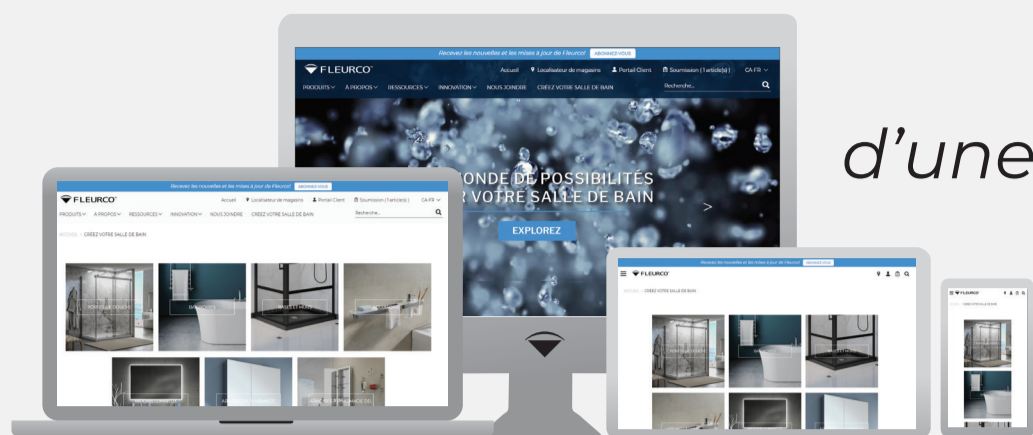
d'une

Recevez les nouvelles et les mises à jour de Fleurco! ABONNEZ-VOUS

FLEURCO

Accueil Localisateur de magasins Portail Client Soumission (1 article(s)) CA-FR

PRODUITS A PROPOS RESSOURCES INNOVATION NOUS JOINDRE CRÉEZ VOTRE SALLE DE BAIN

Recherche...

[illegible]ONDE DE POSSIBILITÉS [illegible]R VOTRE SALLE DE BAIN

EXPLOREZ

Recevez les nouvelles et les mises à jour de Fleurco! ABONNEZ-VOUS

FLEURCO

Accueil Localisateur de magasins Portail Client Soumission (1 article(s)) CA-FR

PRODUITS A PROPOS RESSOURCES INNOVATION NOUS JOINDRE CRÉEZ VOTRE SALLE DE BAIN

Recherche...

ACCUEIL > CRÉEZ VOTRE SALLE DE BAIN

Recevez les nouvelles et les mises à jour de Fleurco! ABONNEZ-VOUS

FLEURCO

ACCUEIL > CRÉEZ VOTRE SALLE DE BAIN

FLEURCO